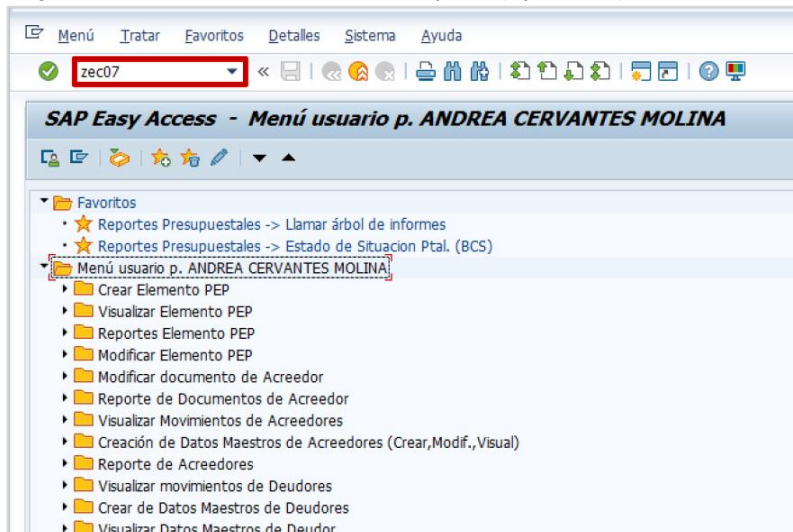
Menú Tratar Favoritos Detalles Sistema Ayuda

zec07

SAP Easy Access - Menú usuario p. ANDREA CERVANTES MOLINA

Favoritos
Reportes Presupuestales -> Llamar árbol de informes
Reportes Presupuestales -> Estado de Situacion Ptal. (BCS)
Menú usuario p. ANDREA CERVANTES MOLINA
Crear Elemento PEP
Visualizar Elemento PEP
Reportes Elemento PEP
Modificar Elemento PEP
Modificar documento de Acreedor
Reporte de Documentos de Acreedor
Visualizar Movimientos de Acreedores
Creación de Datos Maestros de Acreedores (Crear,Modif.,Visual)
Reporte de Acreedores
Visualizar movimientos de Deudores
Crear de Datos Maestros de Deudores
Visualizar Datos Maestros de Deudor